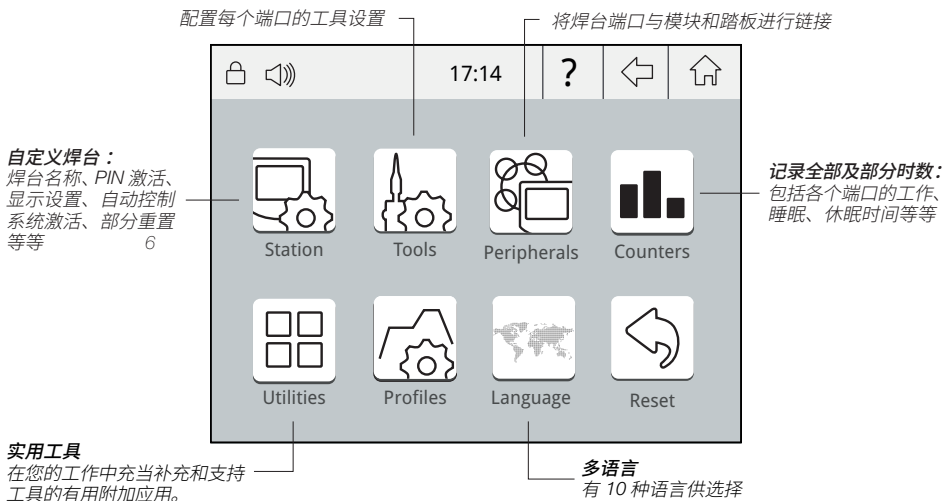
配置每个端口的工具设置

将焊台端口与模块和踏板进行链接

17:14

?

自定义焊台：
焊台名称、PIN 激活、显示设置、自动控制系统激活、部分重置等等 6

Station

Tools

Peripherals

Counters

记录全部及部分时数：
包括各个端口的工作、睡眠、休眠时间等等

Utilities

Profiles

Language

Reset

实用工具
在您的工作中充当补充和支持工具的有用附加应用。

多语言
有 10 种语言供选择